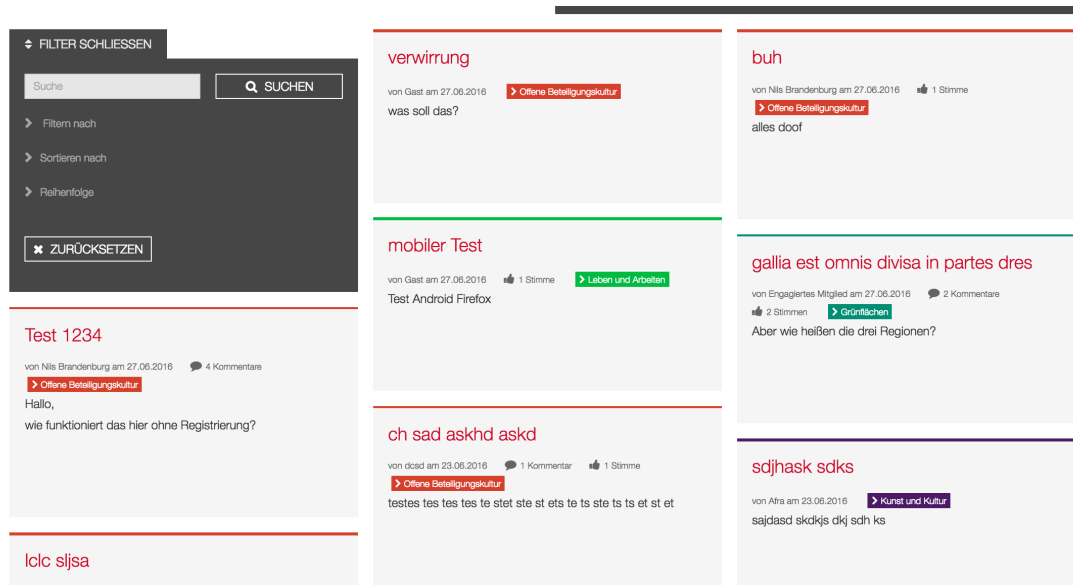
FILTER SCHLIESSEN

Suche

SUCHEN

Filtern nach

Sortieren nach

Reihenfolge

ZURÜCKSETZEN

Test 1234

von Nils Brandenburg am 27.06.2016 4 Kommentare

Offene Beteiligungskultur

Hallo,
wie funktioniert das hier ohne Registrierung?

lclc sljsa

verwirrung

von Gast am 27.06.2016 Offene Beteiligungskultur

was soll das?

mobiler Test

von Gast am 27.06.2016 1 Stimme Leben und Arbeiten

Test Android Firefox

ch sad askhd askd

von dcsd am 23.06.2016 1 Kommentar 1 Stimme

Offene Beteiligungskultur

testes tes tes tes te stet ste st ets te ts ste ts ts et st et

buh

von Nils Brandenburg am 27.06.2016 1 Stimme

Offene Beteiligungskultur

alles doof

gallia est omnis divisa in partes dres

von Engagiertes Mitglied am 27.06.2016 2 Kommentare

2 Stimmen Grünflächen

Aber wie heißen die drei Regionen?

sdjhask sdks

von Afra am 23.06.2016 Kunst und Kultur

sajdasd skdkjs dkj sdh ks